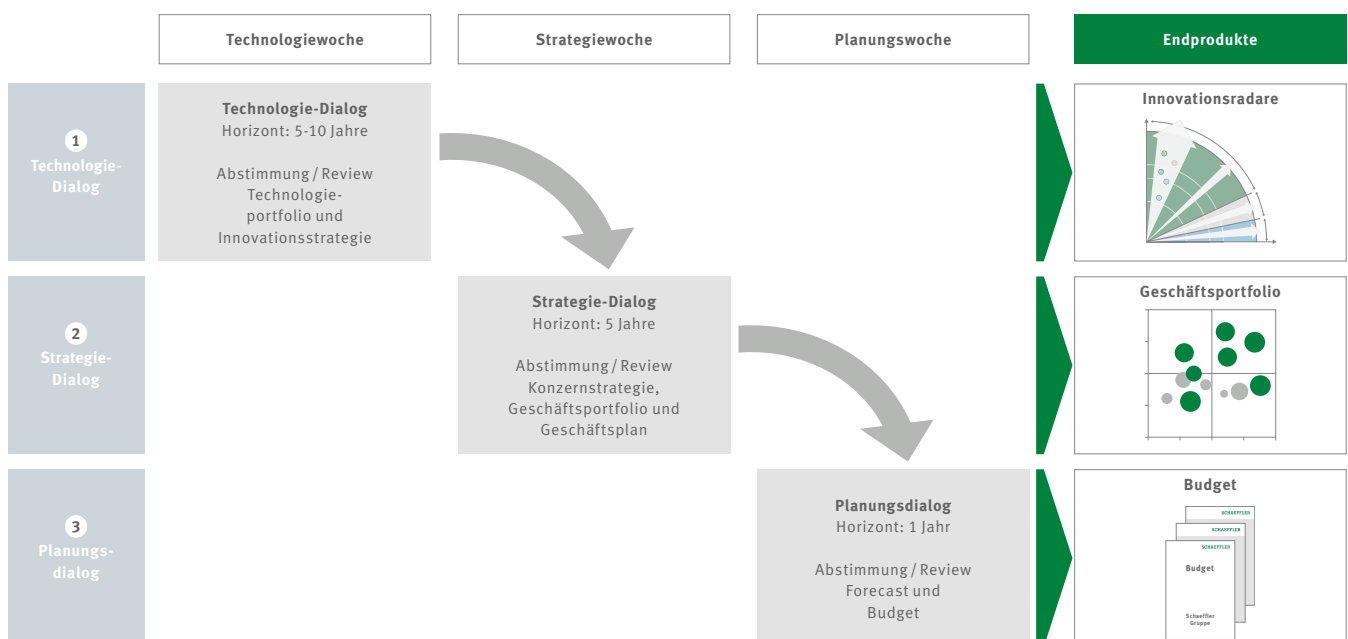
Technologiewoche

Strategiewoche

Planungswoche

Endprodukte

1
Technologie-Dialog

Technologie-Dialog
Horizont: 5-10 Jahre

Abstimmung / Review Technologieportfolio und Innovationsstrategie

Innovationsradare

2
Strategie-Dialog

Strategie-Dialog
Horizont: 5 Jahre

Abstimmung / Review Konzernstrategie, Geschäftsportfolio und Geschäftsplan

Geschäftsportfolio

3
Planungsdialog

Planungsdialog
Horizont: 1 Jahr

Abstimmung / Review Forecast und Budget

Budget

SCHAEFFLER

SCHAEFFLER

SCHAEFFLER

Budget

Schaeffler Gruppe